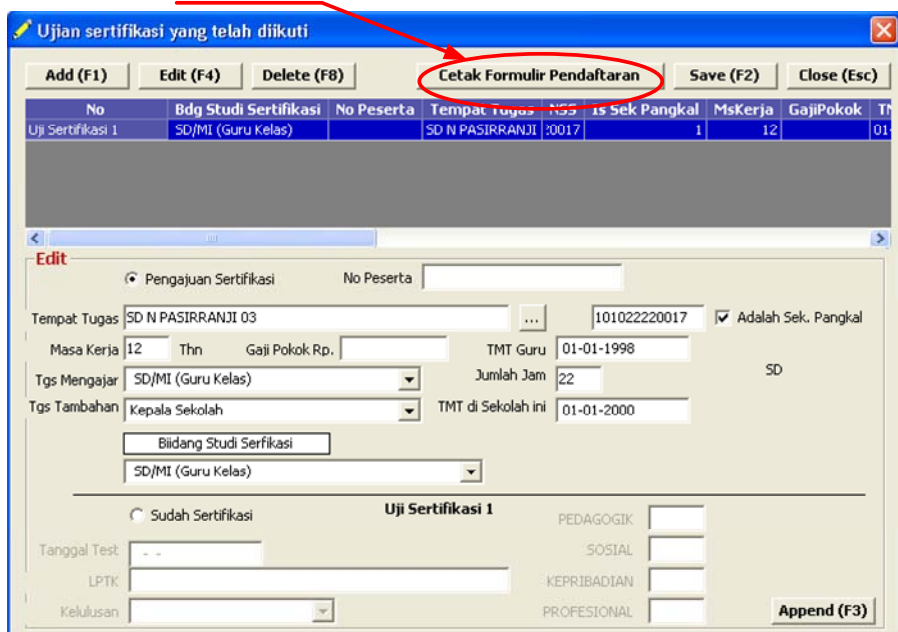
Ujian sertifikasi yang telah diikuti

Add (F1) Edit (F4) Delete (F8) Cetak Formulir Pendaftaran Save (F2) Close (Esc)

| No | Bdg Studi Sertifikasi | No Peserta | Tempat Tugas | NSS | Is Sek Pangkal | MsKerja | GajiPokok | TM |
|---|---|---|---|---|---|---|---|---|
| Uji Sertifikasi 1 | SD/MI (Guru Kelas) | | SD N PASIRRANJI | :0017 | 1 | 12 | | 01- |

Edit

Pengajuan Sertifikasi No Peserta

Tempat Tugas SD N PASIRRANJI 03 ... 101022220017 Adalah Sek. Pangkal

Masa Kerja 12 Thn Gaji Pokok Rp. TMT Guru 01-01-1998

Tgs Mengajar SD/MI (Guru Kelas) Jumlah Jam 22 SD

Tgs Tambahan Kepala Sekolah TMT di Sekolah ini 01-01-2000

Biidang Studi Serfikasi

SD/MI (Guru Kelas)

Sudah Sertifikasi Uji Sertifikasi 1

PEDAGOGIK

Tanggal Test - - SOSIAL

LPTK KEPRIBADIAN

Kelulusan PROFESIONAL Append (F3)